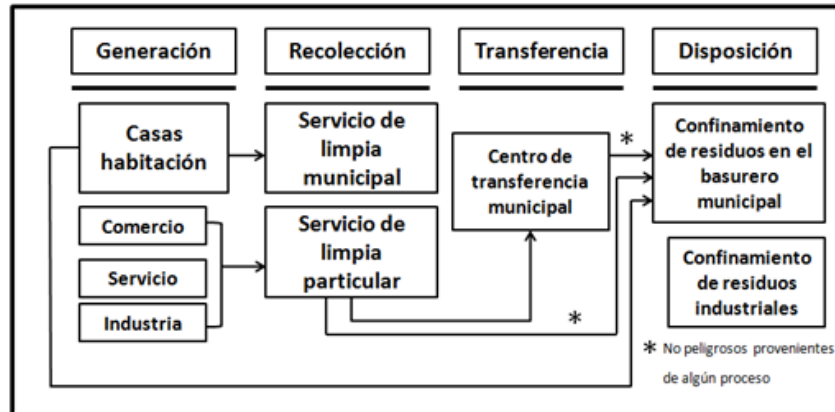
Generación

Recolección

Transferencia

Disposición

Casas habitación

Servicio de limpia municipal

Centro de transferencia municipal

*

Confinamiento de residuos en el basurero municipal

Comercio

Servicio

Industria

Servicio de limpia particular

Confinamiento de residuos industriales

*

* No peligrosos provenientes de algún proceso